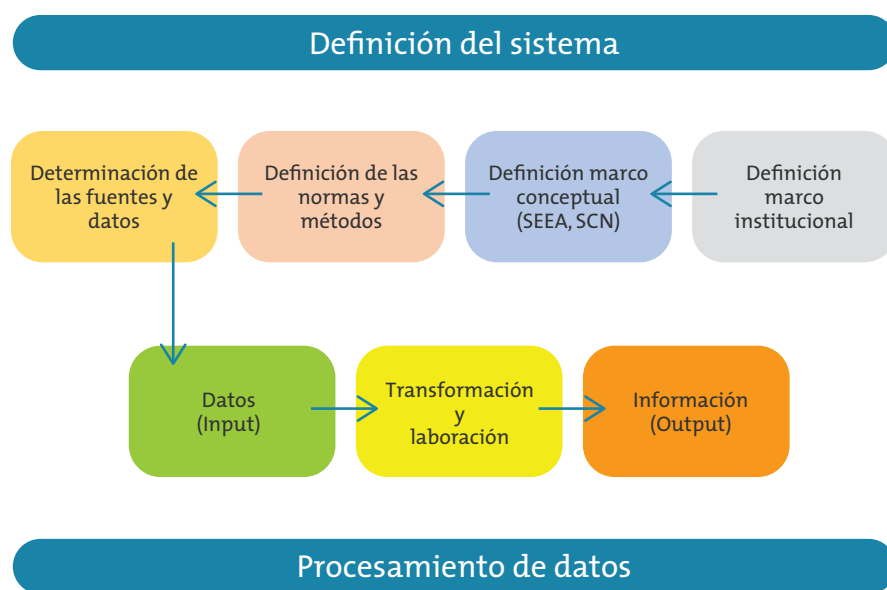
Definición del sistema

Definición marco institucional

Definición marco conceptual (SEEA, SCN)

Definición de las normas y métodos

Determinación de las fuentes y datos

Datos (Input)

Transformación y laboración

Información (Output)

Procesamiento de datos